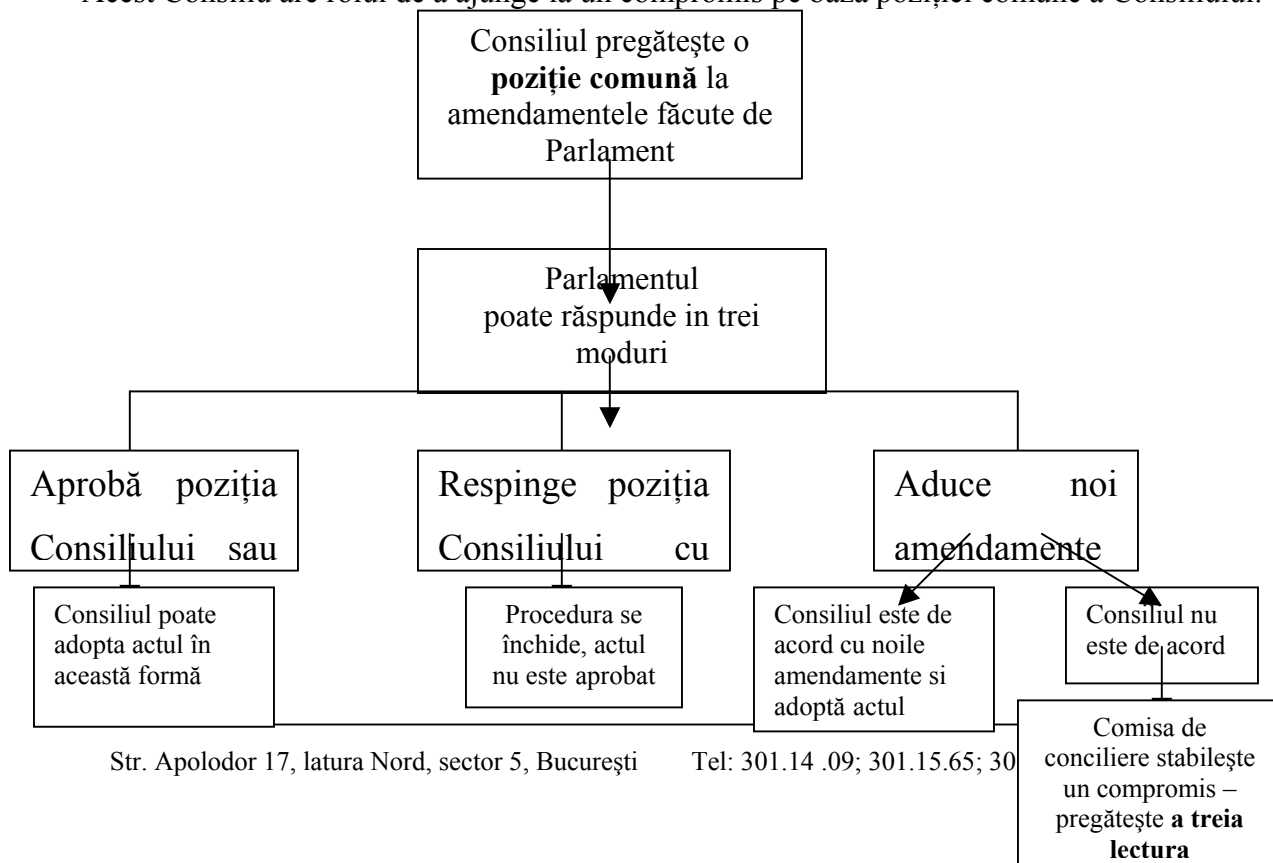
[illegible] Consiliu are rolul de a ajunge la un compromis pe baza poziţiei comune a Consiliului.

Consiliul pregăteşte o **poziţie comună** la amendamentele făcute de Parlament

Parlamentul poate răspunde in trei moduri

Aprobă poziţia Consiliului sau

Respinge poziţia Consiliului cu

Aduce noi amendamente

Consiliul poate adopta actul în această formă

Procedura se închide, actul nu este aprobat

Consiliul este de acord cu noile amendamente si adoptă actul

Consiliul nu este de acord

Comisa de conciliere stabileşte un compromis – pregăteşte **a treia lectura**

Str. Apolodor 17, latura Nord, sector 5, Bucureşti Tel: 301.14 .09; 301.15.65; 30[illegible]